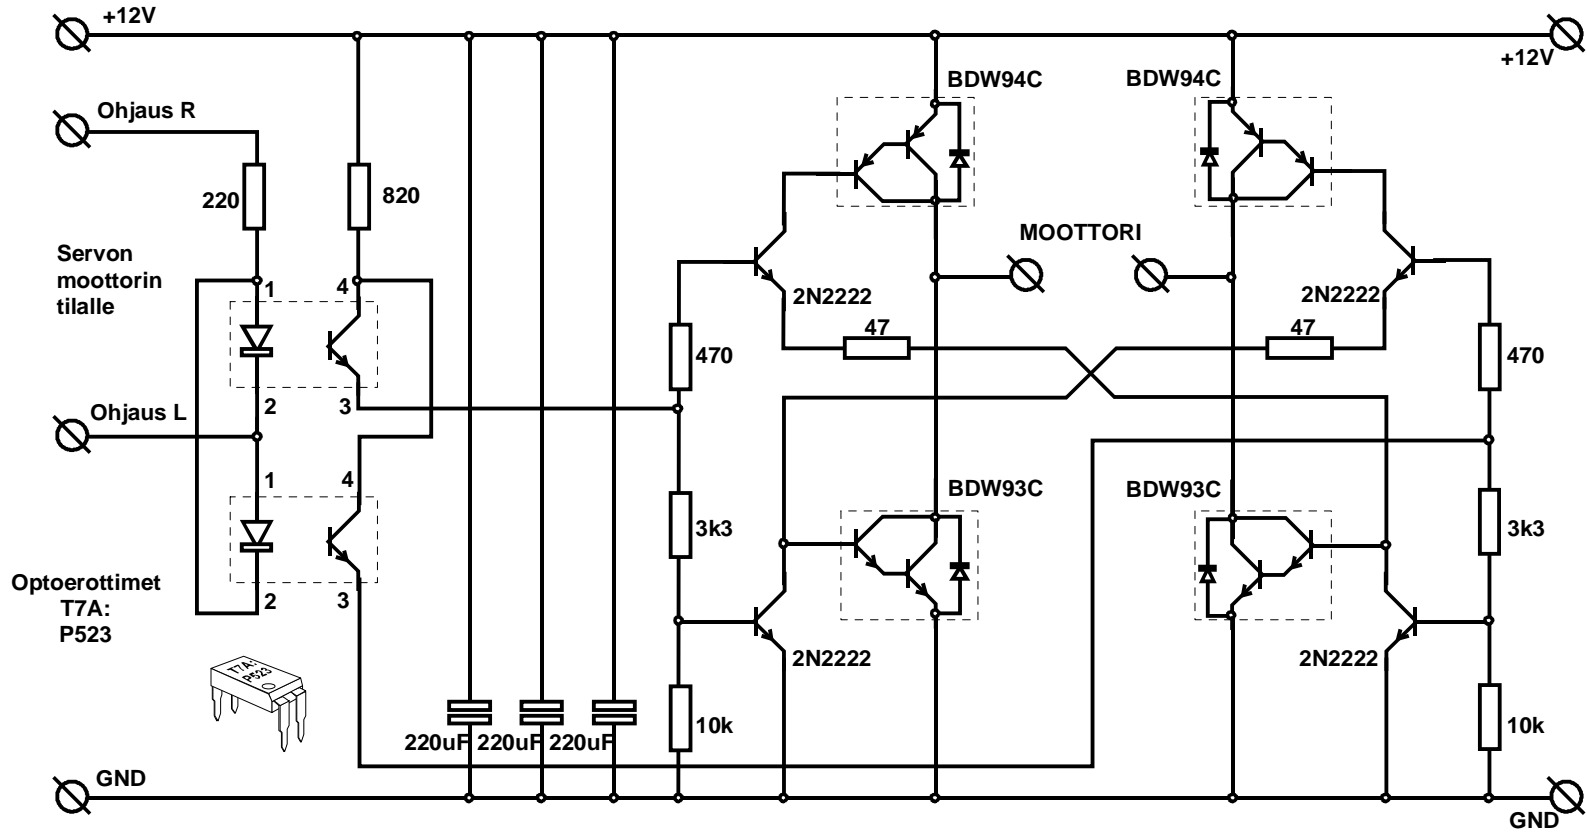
+12V
+12V
Ohjaus R
220
820
Servon moottorin tilalle
1
4
2
3
Ohjaus L
1
4
2
3
Optoerottimet T7A: P523
T7A: P523
BDW94C
BDW94C
MOOTTORI
2N2222
2N2222
47
47
470
470
BDW93C
BDW93C
3k3
3k3
2N2222
2N2222
10k
10k
220uF 220uF 220uF
GND
GND